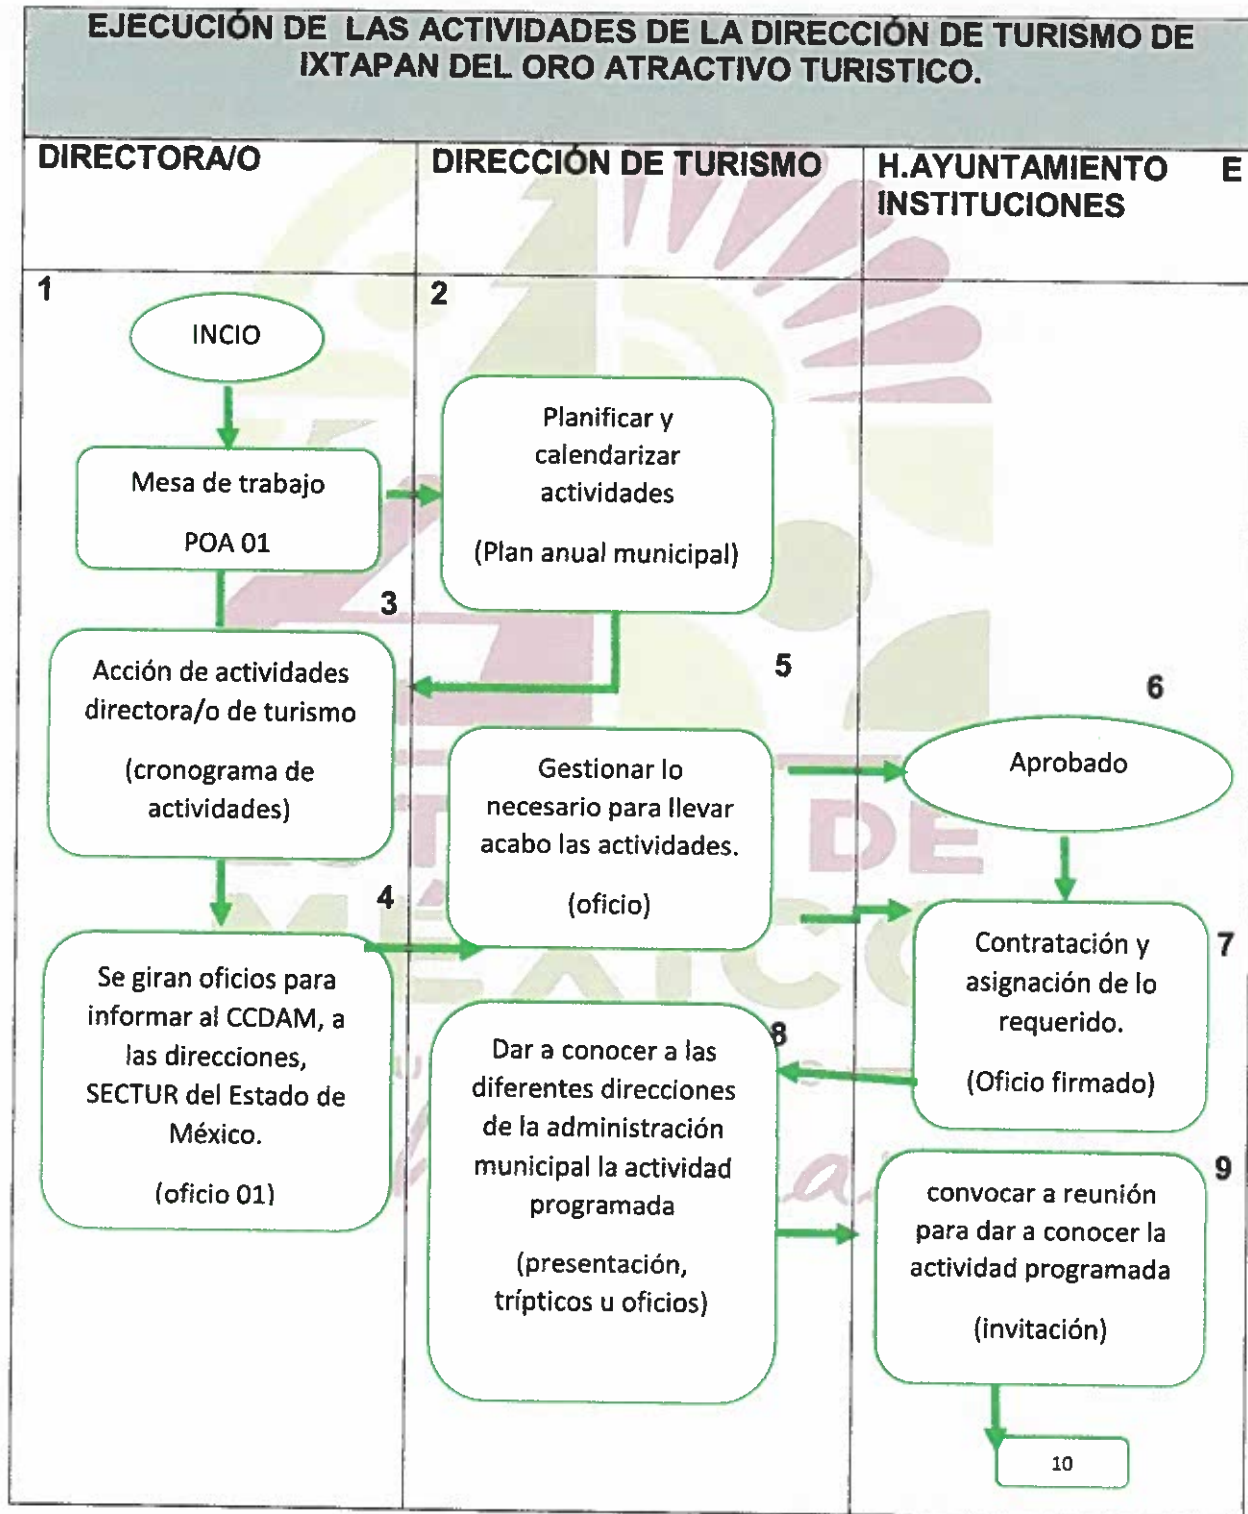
EJECUCIÓN DE LAS ACTIVIDADES DE LA DIRECCIÓN DE TURISMO DE IXTAPAN DEL ORO ATRACTIVO TURISTICO.

DIRECTORA/O

DIRECCIÓN DE TURISMO

H.AYUNTAMIENTO E INSTITUCIONES

1

INCIO

Mesa de trabajo

POA 01

2

Planificar y calendarizar actividades

(Plan anual municipal)

3

Acción de actividades directora/o de turismo

(cronograma de actividades)

5

6

Aprobado

Gestionar lo necesario para llevar acabo las actividades.

(oficio)

4

Se giran oficios para informar al CCDAM, a las direcciones, SECTUR del Estado de México.

(oficio 01)

Contratación y asignación de lo requerido.

(Oficio firmado)

7

8

Dar a conocer a las diferentes direcciones de la administración municipal la actividad programada

(presentación, trípticos u oficios)

9

convocar a reunión para dar a conocer la actividad programada

(invitación)

10